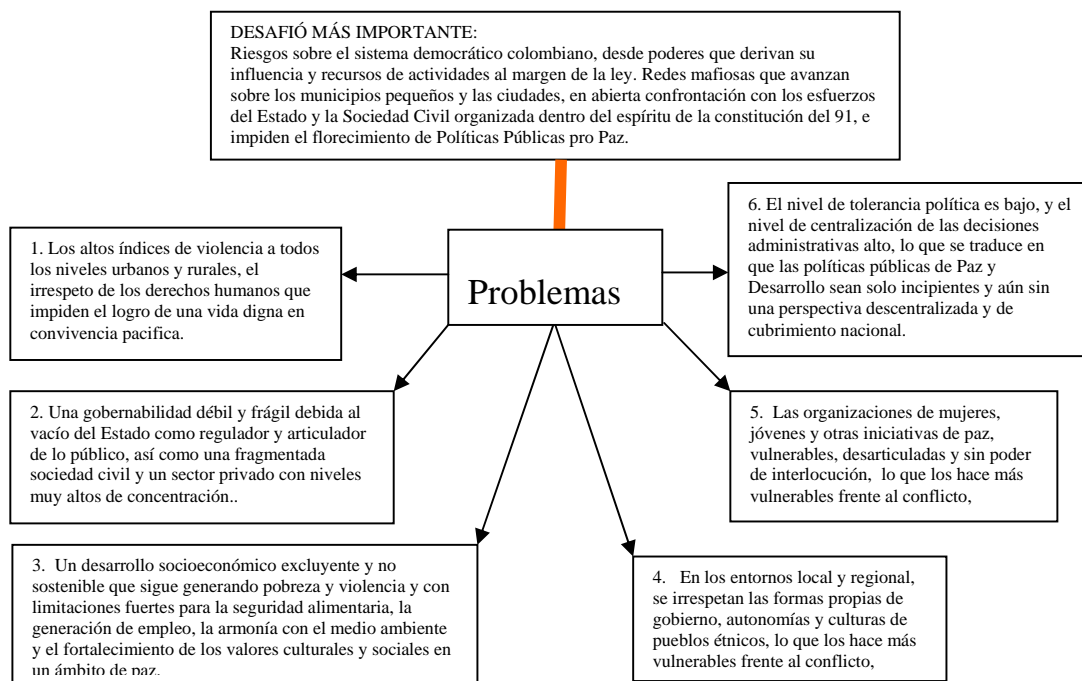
DESAFIÓ MÁS IMPORTANTE:
Riesgos sobre el sistema democrático colombiano, desde poderes que derivan su influencia y recursos de actividades al margen de la ley. Redes mafiosas que avanzan sobre los municipios pequeños y las ciudades, en abierta confrontación con los esfuerzos del Estado y la Sociedad Civil organizada dentro del espíritu de la constitución del 91, e impiden el florecimiento de Políticas Públicas pro Paz.

Problemas

1. Los altos índices de violencia a todos los niveles urbanos y rurales, el irrespeto de los derechos humanos que impiden el logro de una vida digna en convivencia pacifica.

6. El nivel de tolerancia política es bajo, y el nivel de centralización de las decisiones administrativas alto, lo que se traduce en que las políticas públicas de Paz y Desarrollo sean solo incipientes y aún sin una perspectiva descentralizada y de cubrimiento nacional.

2. Una gobernabilidad débil y frágil debida al vacío del Estado como regulador y articulador de lo público, así como una fragmentada sociedad civil y un sector privado con niveles muy altos de concentración..

5. Las organizaciones de mujeres, jóvenes y otras iniciativas de paz, vulnerables, desarticuladas y sin poder de interlocución, lo que los hace más vulnerables frente al conflicto,

3. Un desarrollo socioeconómico excluyente y no sostenible que sigue generando pobreza y violencia y con limitaciones fuertes para la seguridad alimentaria, la generación de empleo, la armonía con el medio ambiente y el fortalecimiento de los valores culturales y sociales en un ámbito de paz.

4. En los entornos local y regional, se irrespetan las formas propias de gobierno, autonomías y culturas de pueblos étnicos, lo que los hace más vulnerables frente al conflicto,